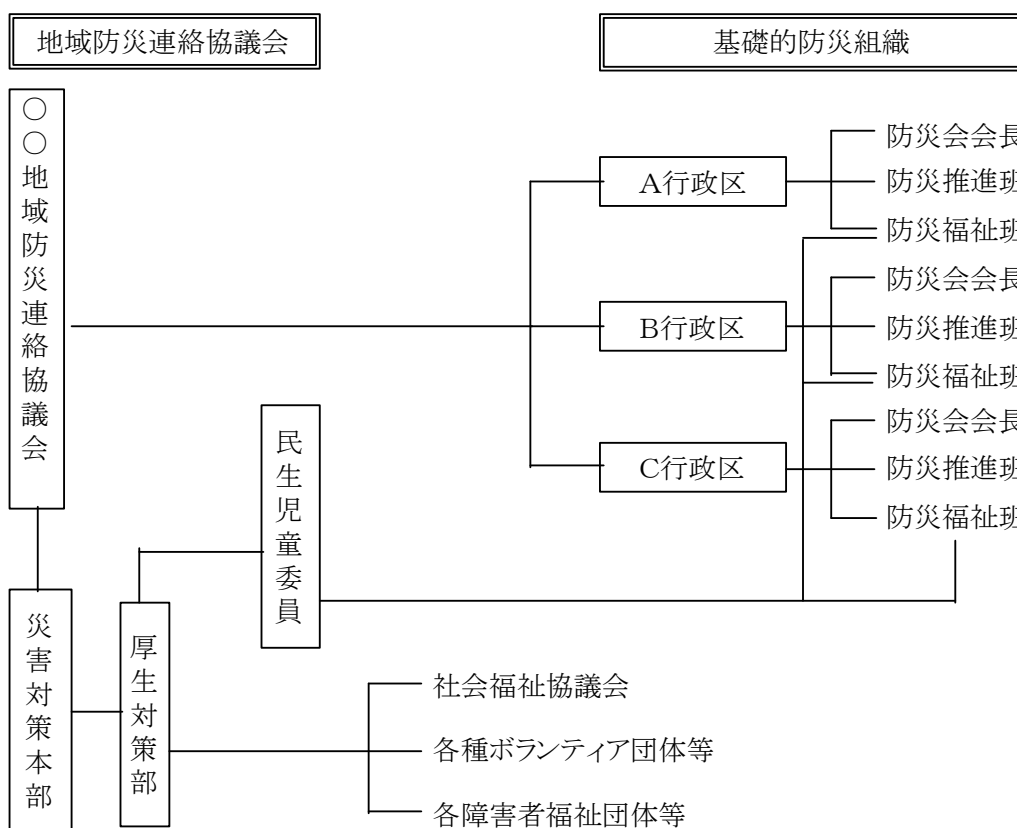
地域防災連絡協議会

基礎的防災組織

○○地域防災連絡協議会

A行政区

防災会会長

防災推進班

防災福祉班

B行政区

防災会会長

防災推進班

防災福祉班

C行政区

防災会会長

防災推進班

防災福祉班

民生児童委員

災害対策本部

厚生対策部

社会福祉協議会

各種ボランティア団体等

各障害者福祉団体等